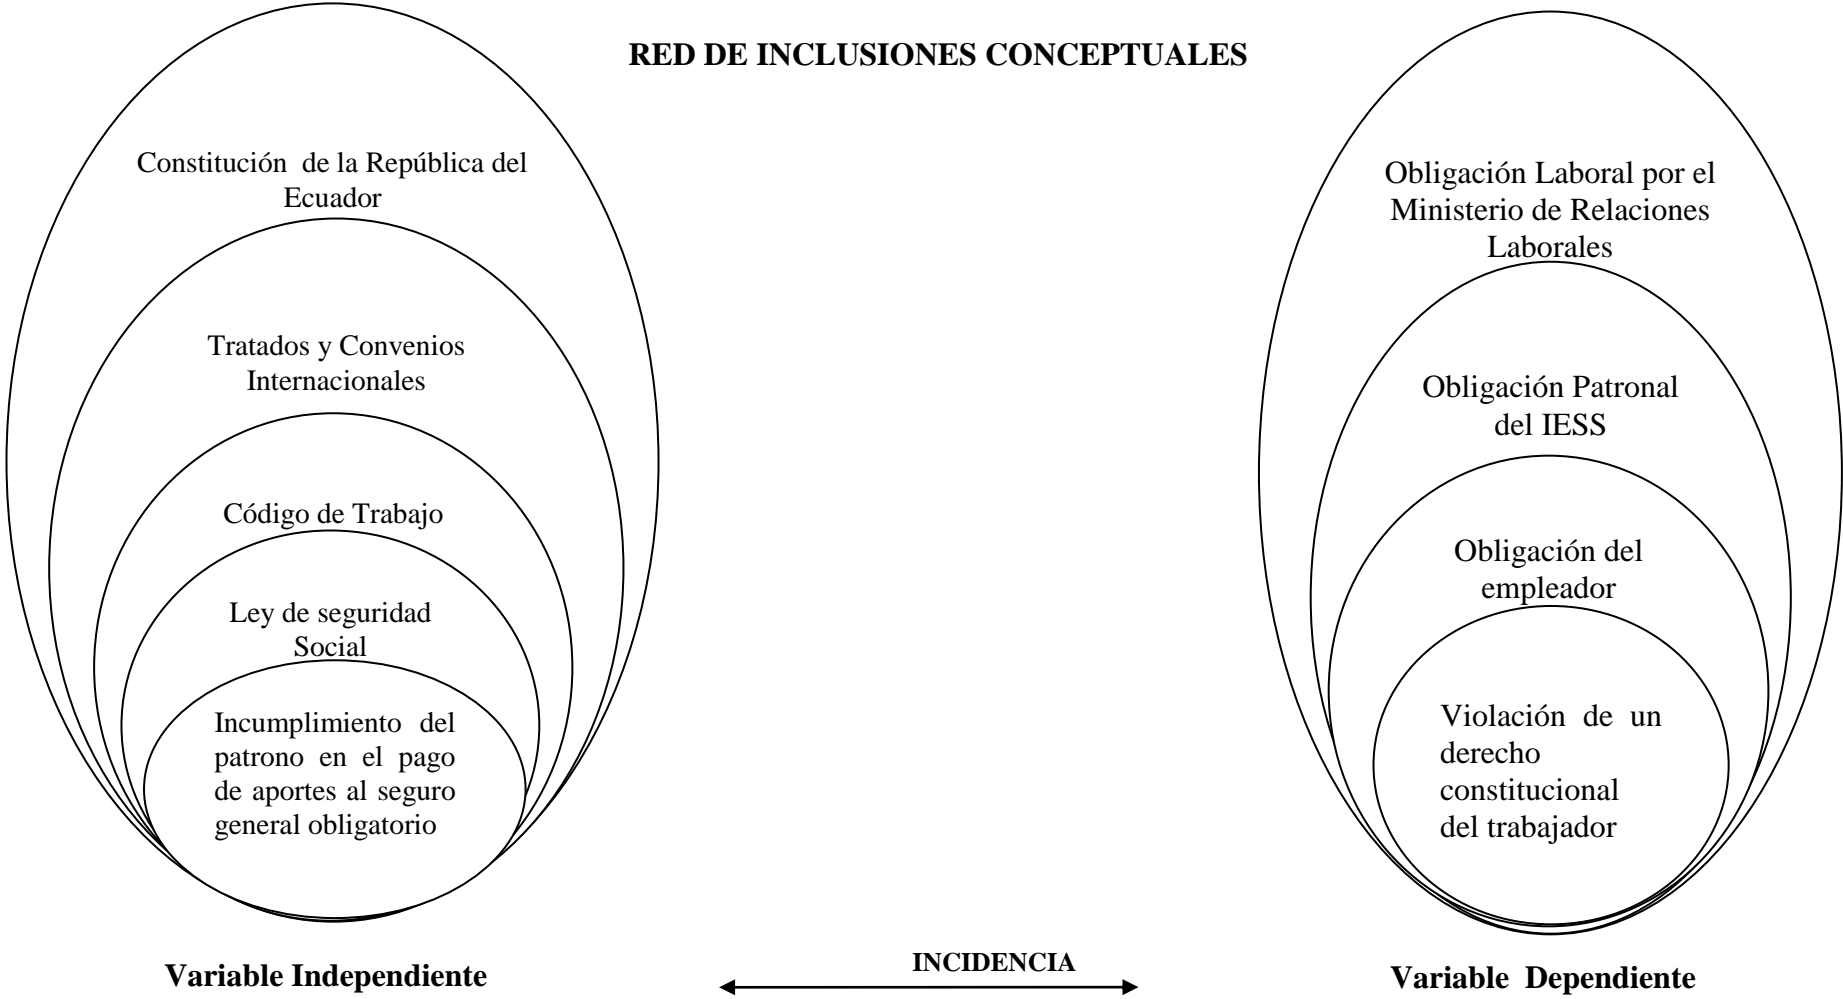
RED DE INCLUSIONES CONCEPTUALES

Constitución de la República del Ecuador

Tratados y Convenios Internacionales

Código de Trabajo

Ley de seguridad Social

Incumplimiento del patrono en el pago de aportes al seguro general obligatorio

Obligación Laboral por el Ministerio de Relaciones Laborales

Obligación Patronal del IESS

Obligación del empleador

Violación de un derecho constitucional del trabajador

Variable Independiente

INCIDENCIA

Variable Dependiente